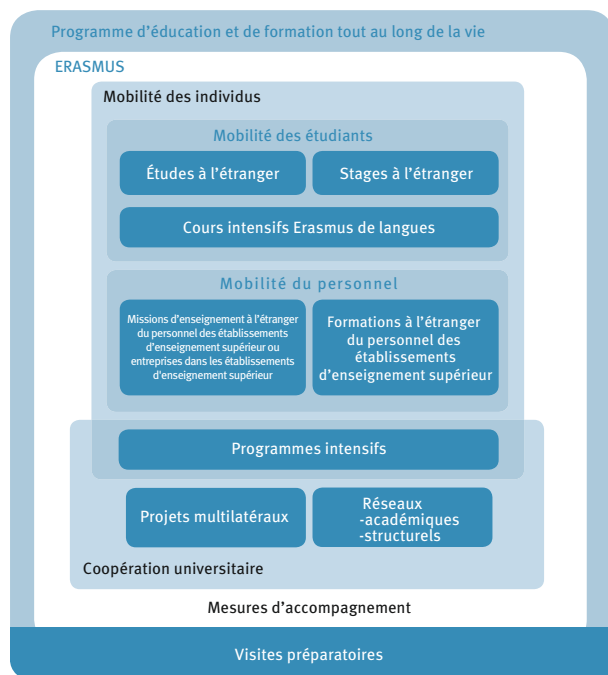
Programme d’éducation et de formation tout au long de la vie

ERASMUS

Mobilité des individus

Mobilité des étudiants

Études à l’étranger

Stages à l’étranger

Cours intensifs Erasmus de langues

Mobilité du personnel

Missions d’enseignement à l’étranger du personnel des établissements d’enseignement supérieur ou entreprises dans les établissements d’enseignement supérieur

Formations à l’étranger du personnel des établissements d’enseignement supérieur

Programmes intensifs

Projets multilatéraux

Réseaux
-académiques
-structurels

Coopération universitaire

Mesures d’accompagnement

Visites préparatoires